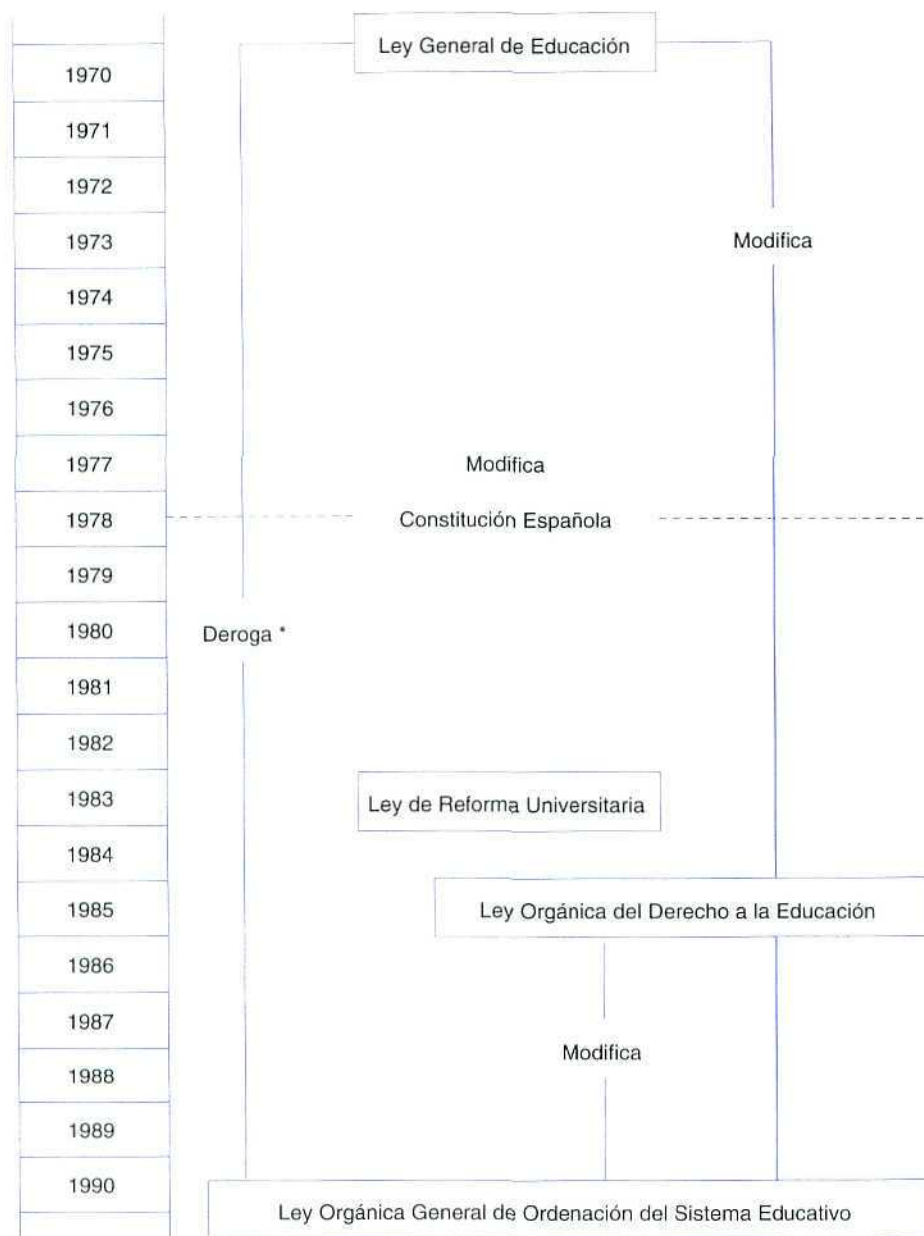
| |
|---|
| 1970 |
| 1971 |
| 1972 |
| 1973 |
| 1974 |
| 1975 |
| 1976 |
| 1977 |
| 1978 |
| 1979 |
| 1980 |
| 1981 |
| 1982 |
| 1983 |
| 1984 |
| 1985 |
| 1986 |
| 1987 |
| 1988 |
| 1989 |
| 1990 |

Ley General de Educación

Modifica

Modifica

Constitución Española

Deroga *

Ley de Reforma Universitaria

Ley Orgánica del Derecho a la Educación

Modifica

Ley Orgánica General de Ordenación del Sistema Educativo